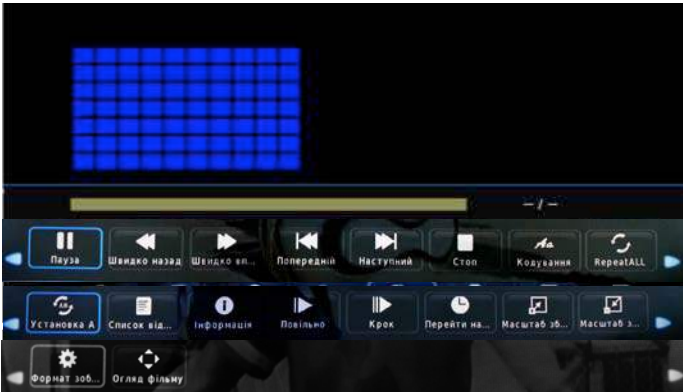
-- / --

Пауза
Швидко назад
Швидко вп...
Попередній
Наступний
Стоп
Кодування
RepeatALL

Установка А
Список від...
Інформація
Повільно
Крок
Перейти на...
Масштаб зб...
Масштаб з...

Формат зоб...
Огляд фільму